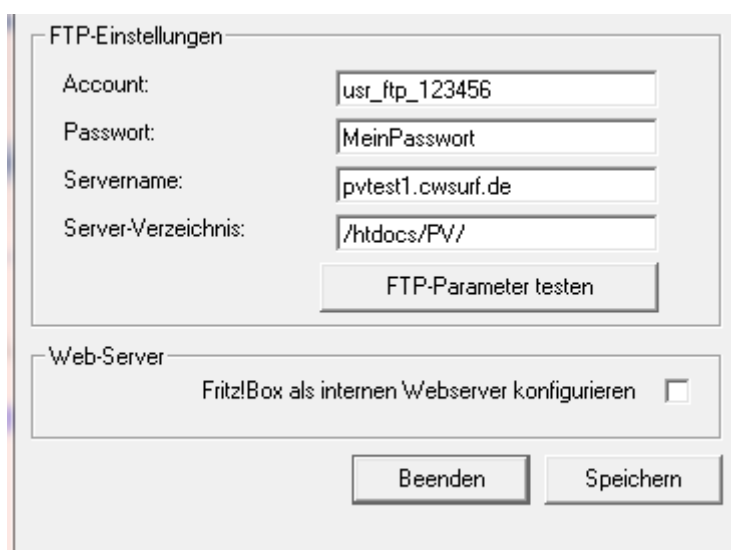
FTP-Einstellungen

Account: usr_ftp_123456

Passwort: MeinPasswort

Servername: pvtest1.cwsurf.de

Server-Verzeichnis: /htdocs/PV/

FTP-Parameter testen

Web-Server

Fritz!Box als internen Webserver konfigurieren

Beenden

Speichern